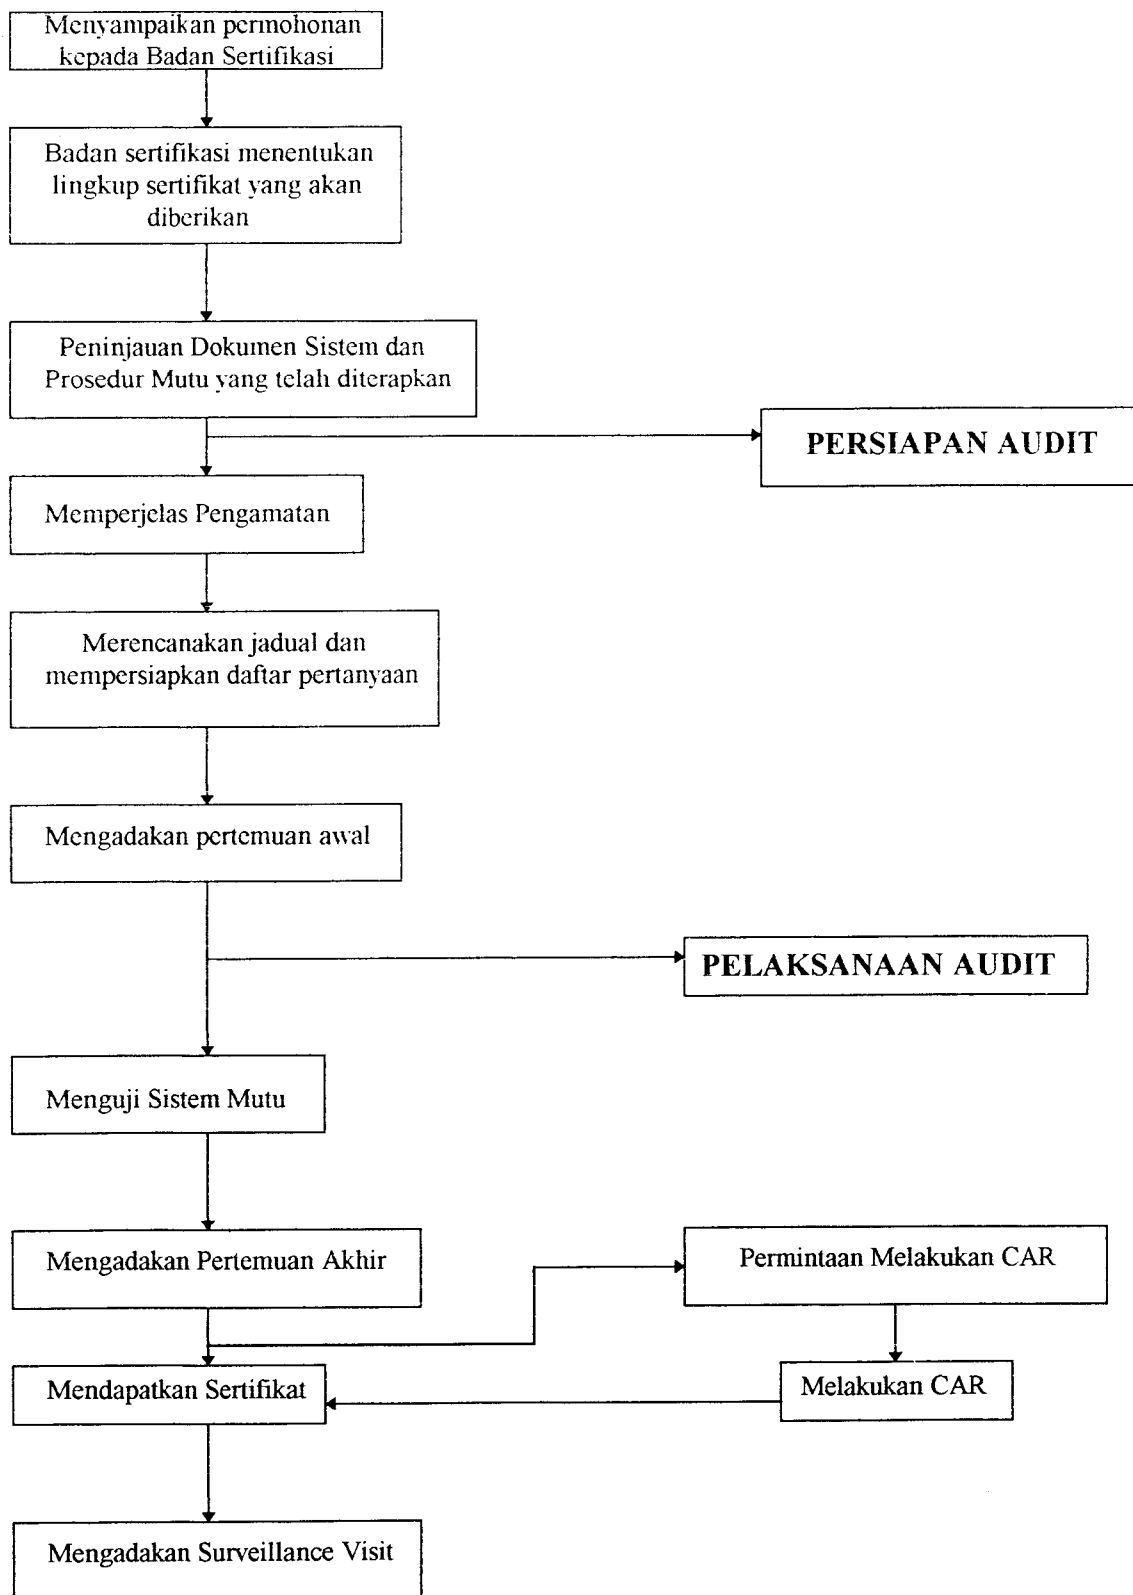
Menyampaikan permohonan kepada Badan Sertifikasi

Badan sertifikasi menentukan lingkup sertifikat yang akan diberikan

Peninjauan Dokumen Sistem dan Prosedur Mutu yang telah diterapkan

PERSIAPAN AUDIT

Memperjelas Pengamatan

Merencanakan jadual dan mempersiapkan daftar pertanyaan

Mengadakan pertemuan awal

PELAKSANAAN AUDIT

Menguji Sistem Mutu

Mengadakan Pertemuan Akhir

Permintaan Melakukan CAR

Mendapatkan Sertifikat

Melakukan CAR

Mengadakan Surveillance Visit